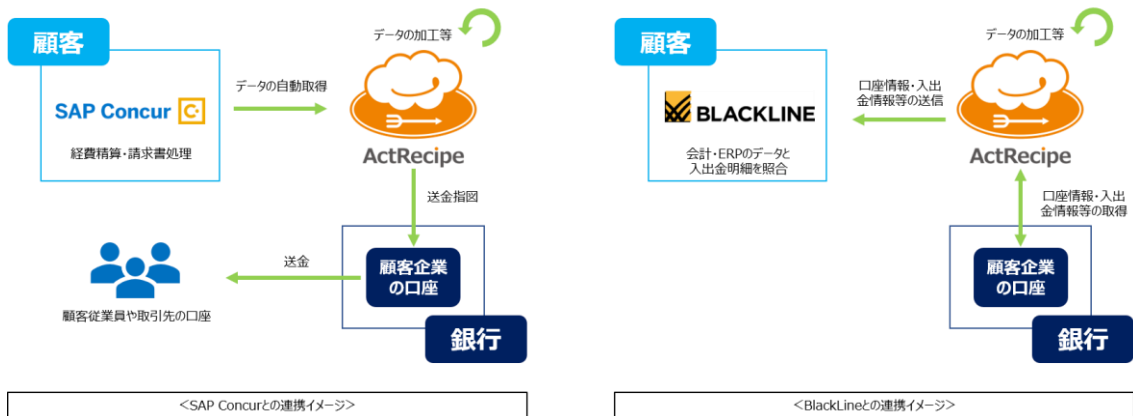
顧客

SAP Concur

経費精算・請求書処理

データの自動取得

データの加工等

ActRecipe

送金指図

送金

顧客企業の口座

銀行

顧客従業員や取引先の口座

<SAP Concurとの連携イメージ>

顧客

BLACKLINE

会計・ERPのデータと入出金明細を照合

口座情報・入出金情報等の送信

データの加工等

ActRecipe

口座情報・入出金情報等の取得

顧客企業の口座

銀行

<BlackLineとの連携イメージ>